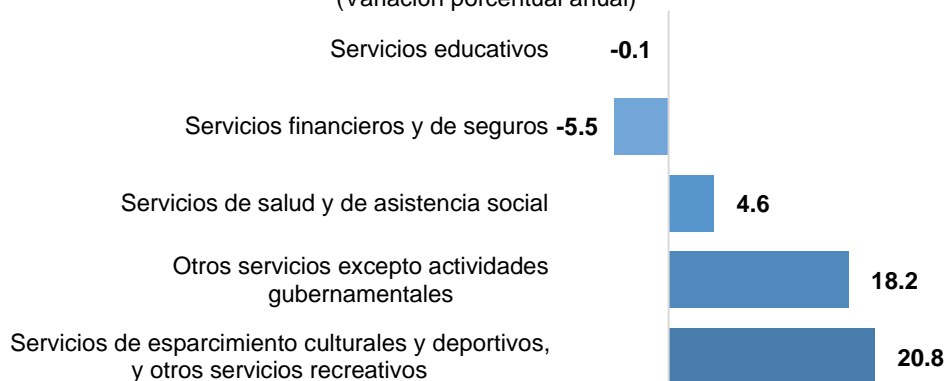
(Variación porcentual anual)

Servicios educativos -0.1

Servicios financieros y de seguros -5.5

Servicios de salud y de asistencia social 4.6

Otros servicios excepto actividades gubernamentales 18.2

Servicios de esparcimiento culturales y deportivos, y otros servicios recreativos 20.8